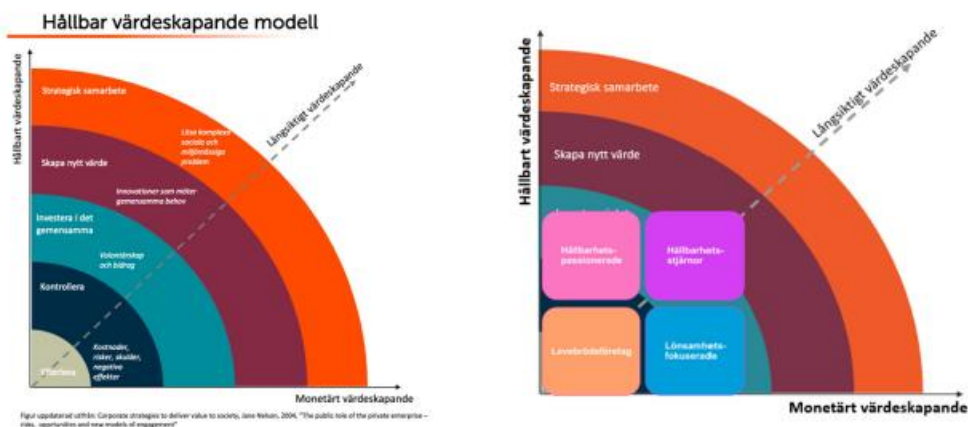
Hållbar värdeskapande modell

Hållbart värdeskapande

Långsiktigt värdeskapande

Strategisk samarbete

Lösa komplexa sociala och miljömässiga problem

Skapa nytt värde

Innovationer som möter gemensamma behov

Investera i det gemensamma

Volontärskap och bidrag

Kontrollera

Kostnader, risker, skulder, negativa effekter

Efterleva

Monetärt värdeskapande

Figur uppdaterad utifrån: Corporate strategies to deliver value to society, Jane Nelson, 2004, "The public role of the private enterprise – risks, opportunities and new models of engagement"

Hållbart värdeskapande

Långsiktigt värdeskapande

Strategisk samarbete

Skapa nytt värde

Hållbarhets-passionerade

Hållbarhets-stjärnor

Levebrödsföretag

Lönsamhets-fokuserade

Monetärt värdeskapande